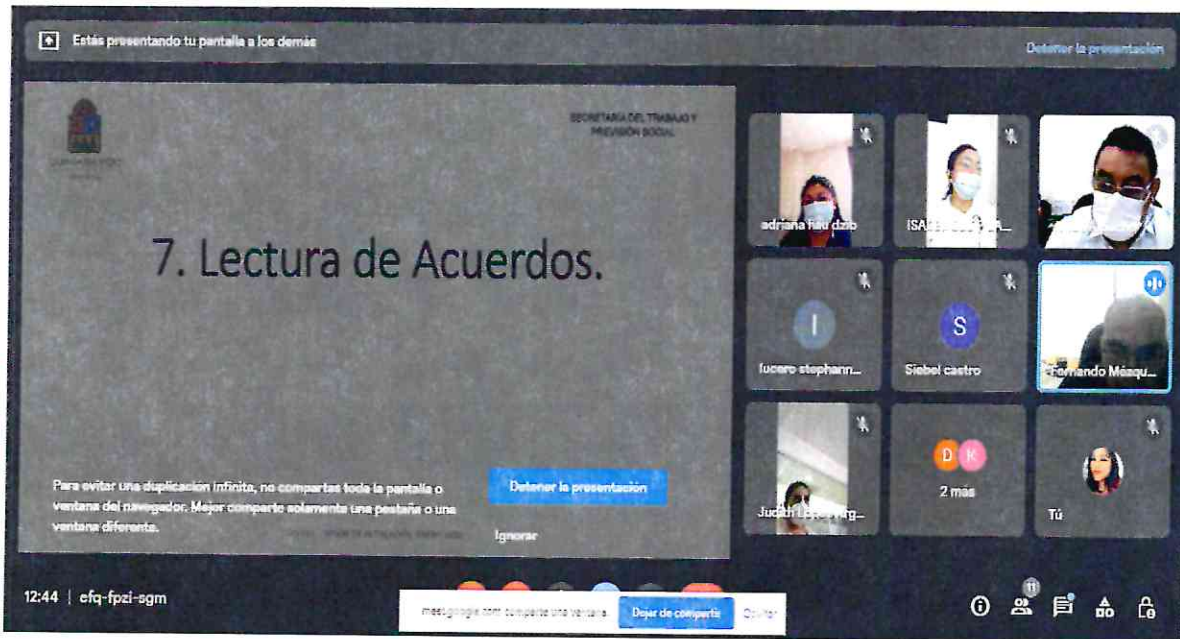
Estás presentando tu pantalla a los demás

Detener la presentación

SECRETARÍA DEL TRABAJO Y PREVISIÓN SOCIAL

7. Lectura de Acuerdos.

Para evitar una duplicación infinita, no compartas toda la pantalla o ventana del navegador. Mejor comparte solamente una pestaña o una ventana diferente.

Detener la presentación

Ignorar

adriana hau dzib

ISA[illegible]

I

lucero stephann...

S

Siebel castro

Fernando Méxqu...

Judith L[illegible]rg...

D K

2 más

Tú

12:44 | efq-fpzi-sgm

meet.google.com comparte una ventana. Dejar de compartir Ocultar

11